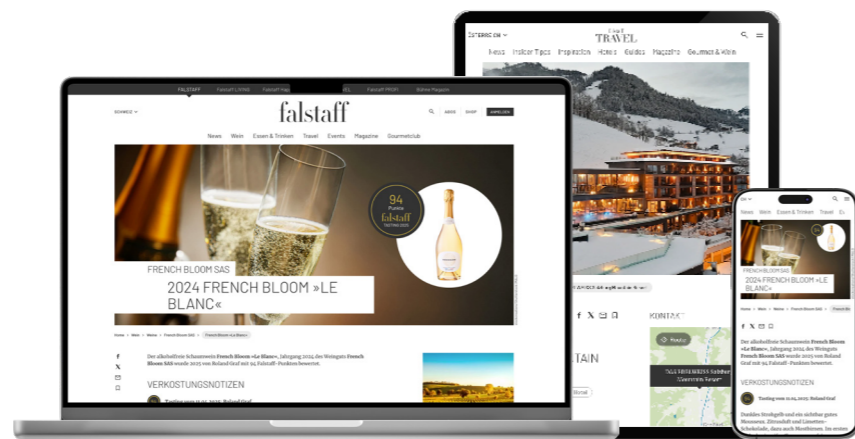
FALSTAFF Falstaff LIVING Falstaff PROFI Rolling Pin

SCHWEIZ

falstaff

ABOS SHOP ANMELDEN

News Wein Essen & Trinken Travel Events Magazine Gourmetclub

94 Punkte falstaff TASTING 2025

FRENCH BLOOM SAS

2024 FRENCH BLOOM »LE BLANC«

Home > Wein > Weine > French Bloom SAS > French Bloom »Le Blanc«

Der alkoholfreie Schaumwein French Bloom »Le Blanc«, Jahrgang 2024 des Weinguts French Bloom SAS wurde 2025 von Roland Graf mit 94 Falstaff-Punkten bewertet.

VERKOSTUNGSNOTIZEN

ÖSTERREICH

falstaff TRAVEL

News Insider Tipps Inspiration Hotels Guides Magazine Gourmet & Klein

KONTAKT

TAIN

News Wein Essen & Trinken Travel Ev

FRENCH BLOOM SAS

2024 FRENCH BLOOM »LE BLANC«

Der alkoholfreie Schaumwein French Bloom »Le Blanc«, Jahrgang 2024 des Weinguts French Bloom SAS wurde 2025 von Roland Graf mit 94 Falstaff-Punkten bewertet.

VERKOSTUNGSNOTIZEN

Tasting vom 11.03.2025, Roland Graf

Dunkles Strohgelb und ein sichtbar gutes Mousseux. Zitrusduft und Limetten-Schokolade, dazu auch Mostbirnen. Im ersten